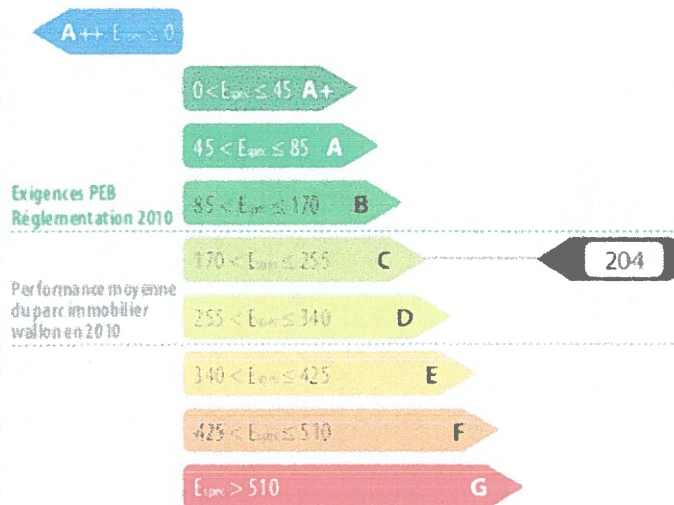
A++ $E_{spec} \leq 0$

$0 < E_{spec} \leq 45$ A+

$45 < E_{spec} \leq 85$ A

Exigences PEB
Réglementation 2010

$85 < E_{spec} \leq 170$ B

$170 < E_{spec} \leq 255$ C

204

Performance moyenne du parc immobilier wallon en 2010

$255 < E_{spec} \leq 340$ D

$340 < E_{spec} \leq 425$ E

$425 < E_{spec} \leq 510$ F

$E_{spec} > 510$ G